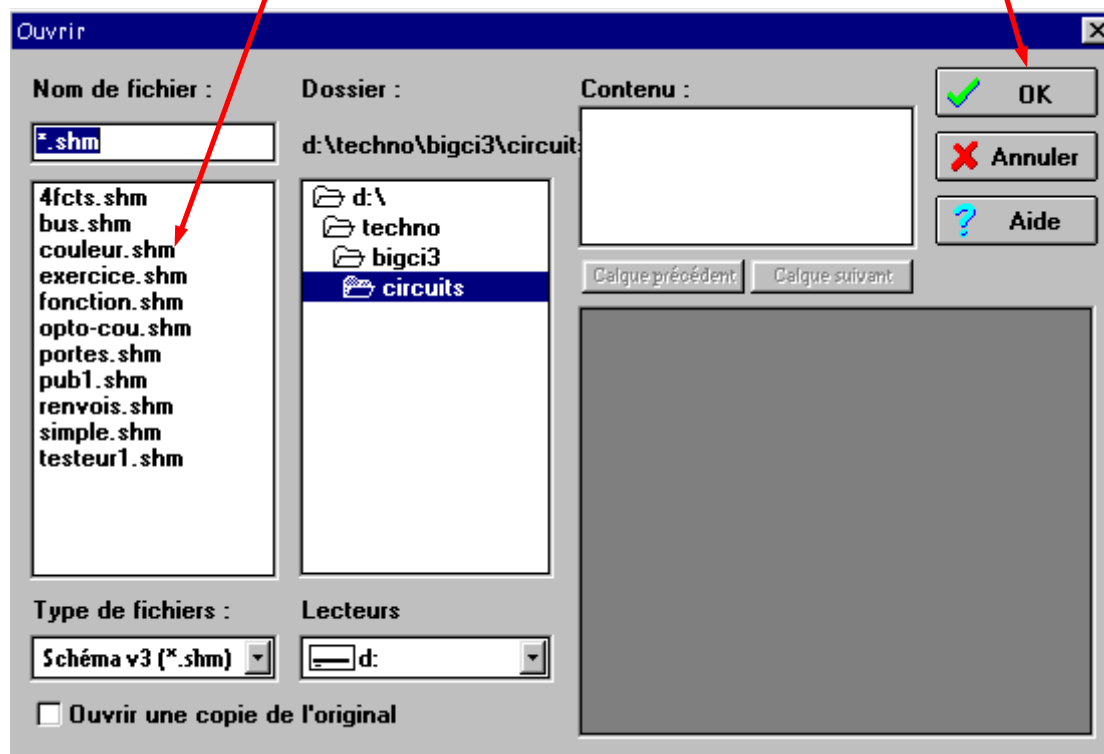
Ouvrir

Nom de fichier :

*.shm

4fcts.shm
bus.shm
couleur.shm
exercice.shm
fonction.shm
opto-cou.shm
portes.shm
pub1.shm
renvois.shm
simple.shm
testeur1.shm

Dossier :

d:\techno\bigci3\circuit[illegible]

d:\
techno
bigci3
circuits

Contenu :

Calque précédent
Calque suivant

OK
Annuler
Aide

Type de fichiers :

Schéma v3 (*.shm)

Lecteurs

d:

Ouvrir une copie de l'original